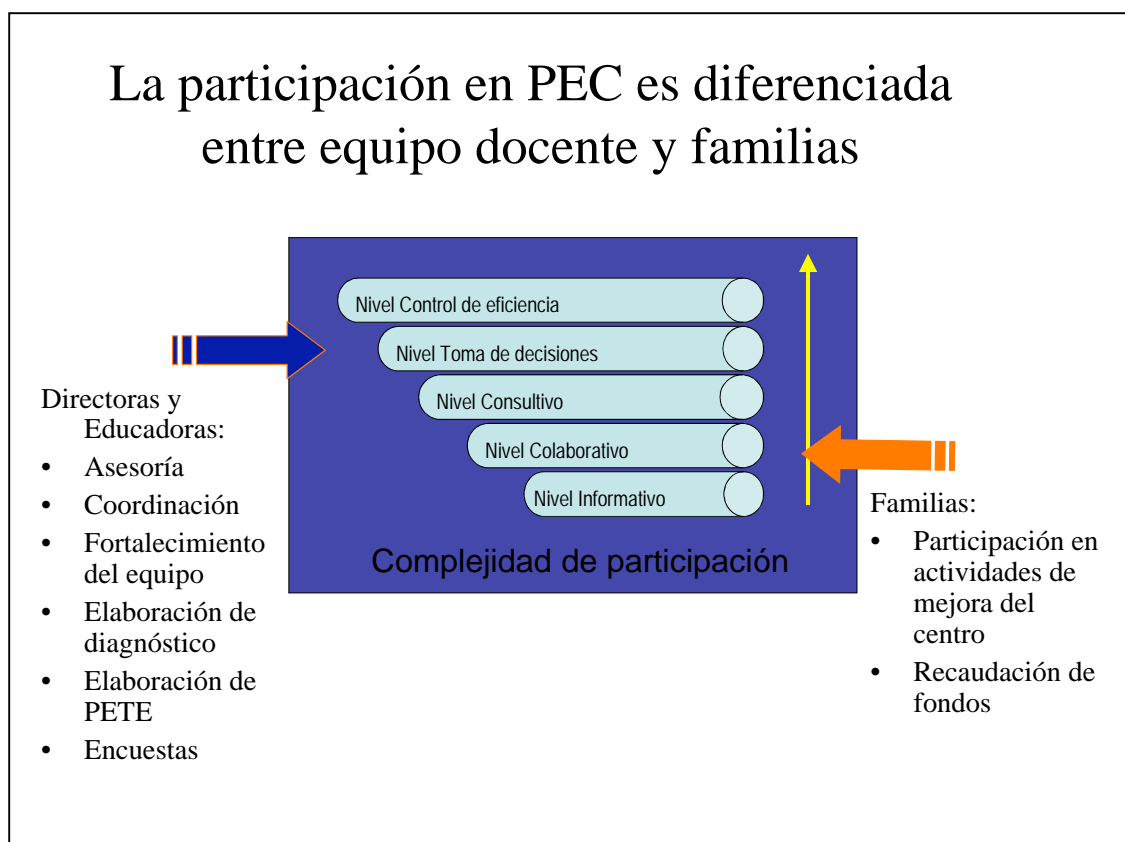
La participación en PEC es diferenciada entre equipo docente y familias

Nivel Control de eficiencia

Nivel Toma de decisiones

Nivel Consultivo

Nivel Colaborativo

Nivel Informativo

Complejidad de participación

Directoras y Educadoras:
- Asesoría
- Coordinación
- Fortalecimiento del equipo
- Elaboración de diagnóstico
- Elaboración de PETE
- Encuestas

Familias:
- Participación en actividades de mejora del centro
- Recaudación de fondos